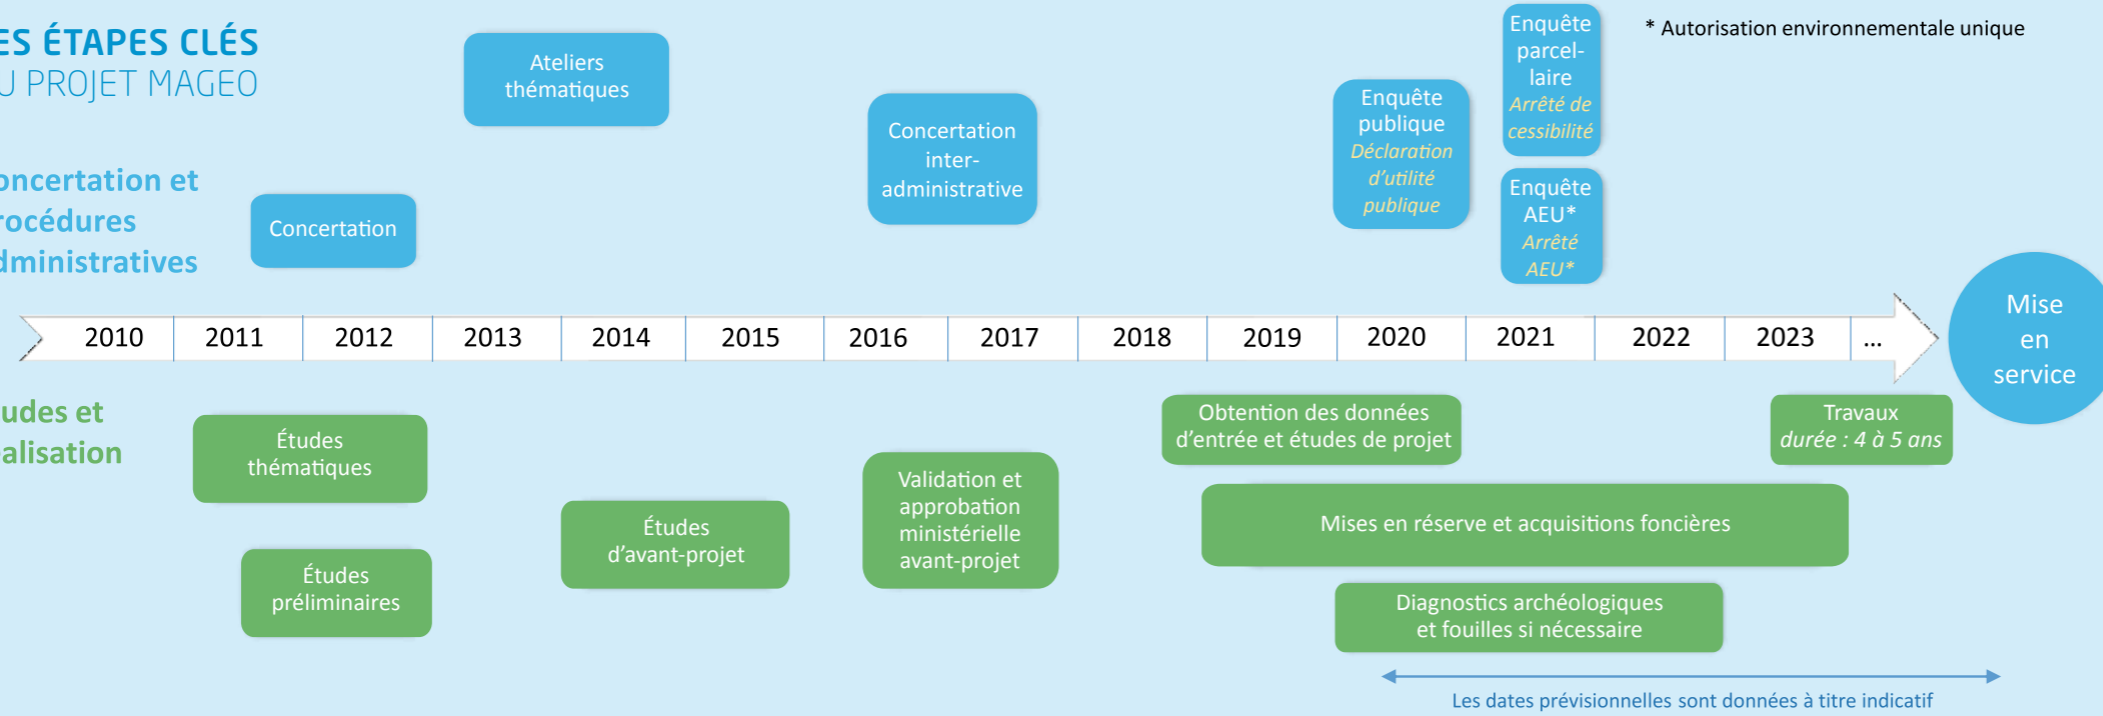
ES ÉTAPES CLÉS
U PROJET MAGEO

oncertation et
rocédures
dministratives

udes et
alisation

Ateliers thématiques

Concertation

Concertation inter-administrative

Enquête publique
Déclaration d'utilité publique

Enquête parcel-laire
Arrêté de cessibilité

Enquête AEU*
Arrêté AEU*

* Autorisation environnementale unique

| 2010 | 2011 | 2012 | 2013 | 2014 | 2015 | 2016 | 2017 | 2018 | 2019 | 2020 | 2021 | 2022 | 2023 | ... |
|---|---|---|---|---|---|---|---|---|---|---|---|---|---|---|

Mise en service

Études thématiques

Études préliminaires

Études d'avant-projet

Validation et approbation ministérielle avant-projet

Obtention des données d'entrée et études de projet

Travaux
durée : 4 à 5 ans

Mises en réserve et acquisitions foncières

Diagnostics archéologiques et fouilles si nécessaire

Les dates prévisionnelles sont données à titre indicatif